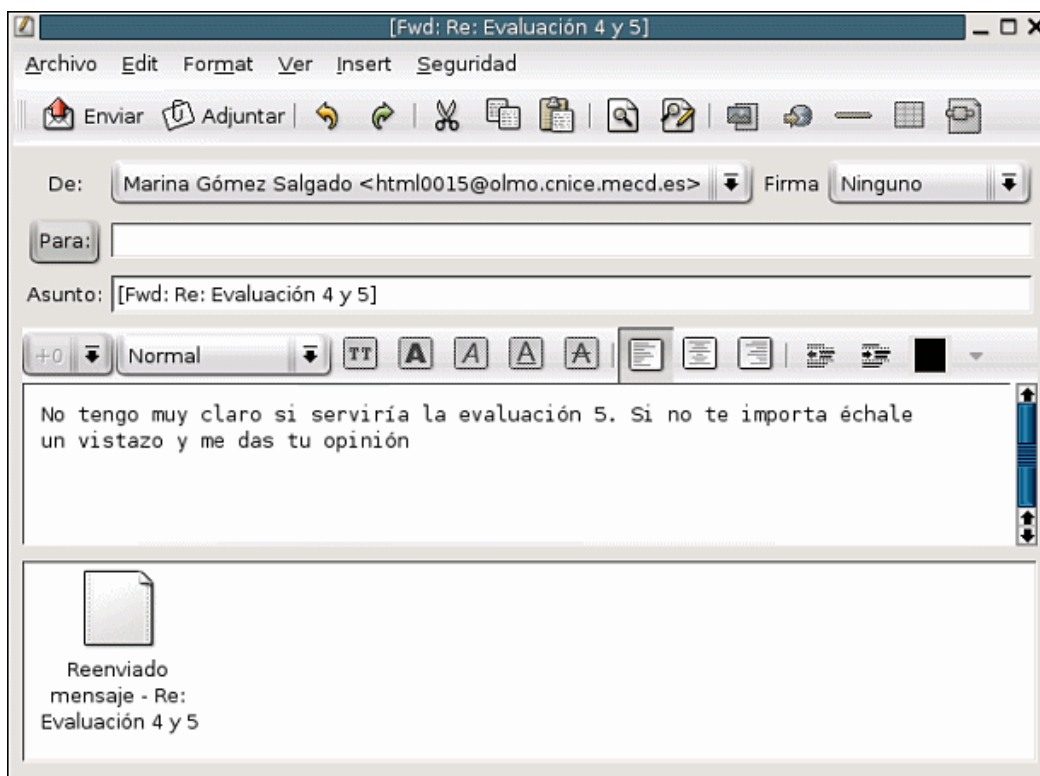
[Fwd: Re: Evaluación 4 y 5]

Archivo Edit Format Ver Insert Seguridad

Enviar Adjuntar

De: Marina Gómez Salgado <html0015@olmo.cnice.mecd.es> Firma Ninguno

Para:

Asunto: [Fwd: Re: Evaluación 4 y 5]

+0 Normal TT A A A A

No tengo muy claro si serviría la evaluación 5. Si no te importa échale un vistazo y me das tu opinión

Reenviado mensaje - Re: Evaluación 4 y 5